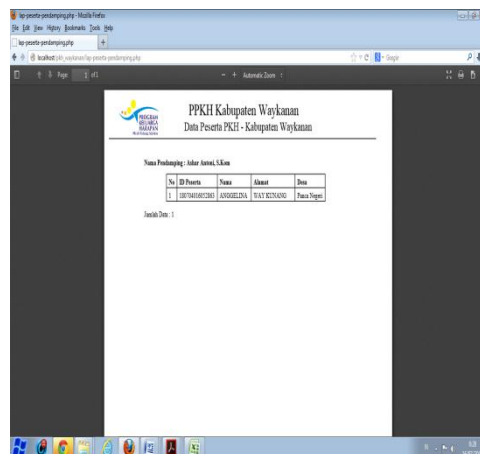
lap-peserta-pendamping.php - Mozilla Firefox
File Edit View History Bookmarks Tools Help
lap-peserta-pendamping.php
localhost/pkh_waykanan/lap-peserta-pendamping.php
Google
Page 1 of 1
Automatic Zoom

PROGRAM KELUARGA HARAPAN

PPKH Kabupaten Waykanan
Data Peserta PKH - Kabupaten Waykanan

Nama Pendamping : Azhar Azwani, S.Kom

| No | ID Peserta | Nama | Alamat | Desa |
|---|---|---|---|---|
| 1 | 1807040100022065 | ANGGELINA | WAY KUNANG | Panca Negeri |

Jumlah Data : 1